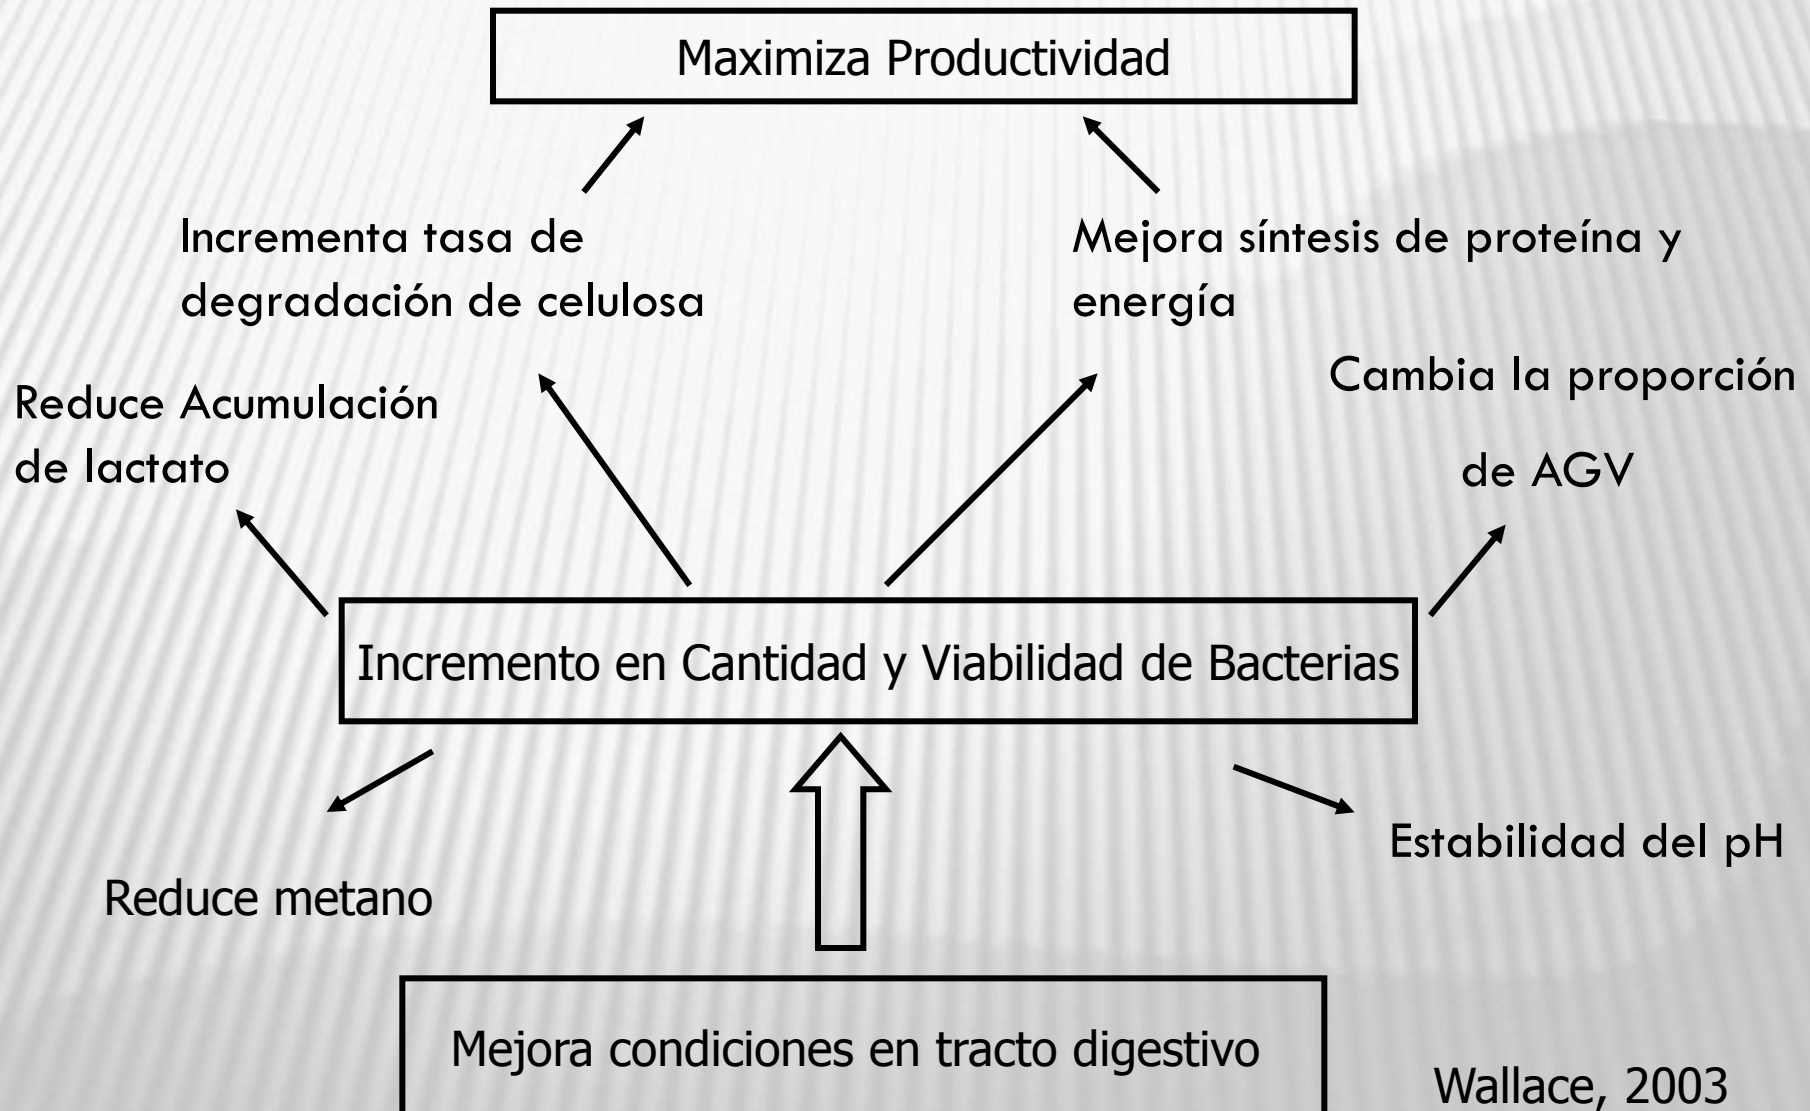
Maximiza Productividad

Incrementa tasa de degradación de celulosa

Mejora síntesis de proteína y energía

Reduce Acumulación de lactato

Cambia la proporción de AGV

Incremento en Cantidad y Viabilidad de Bacterias

Reduce metano

Estabilidad del pH

Mejora condiciones en tracto digestivo

Wallace, 2003